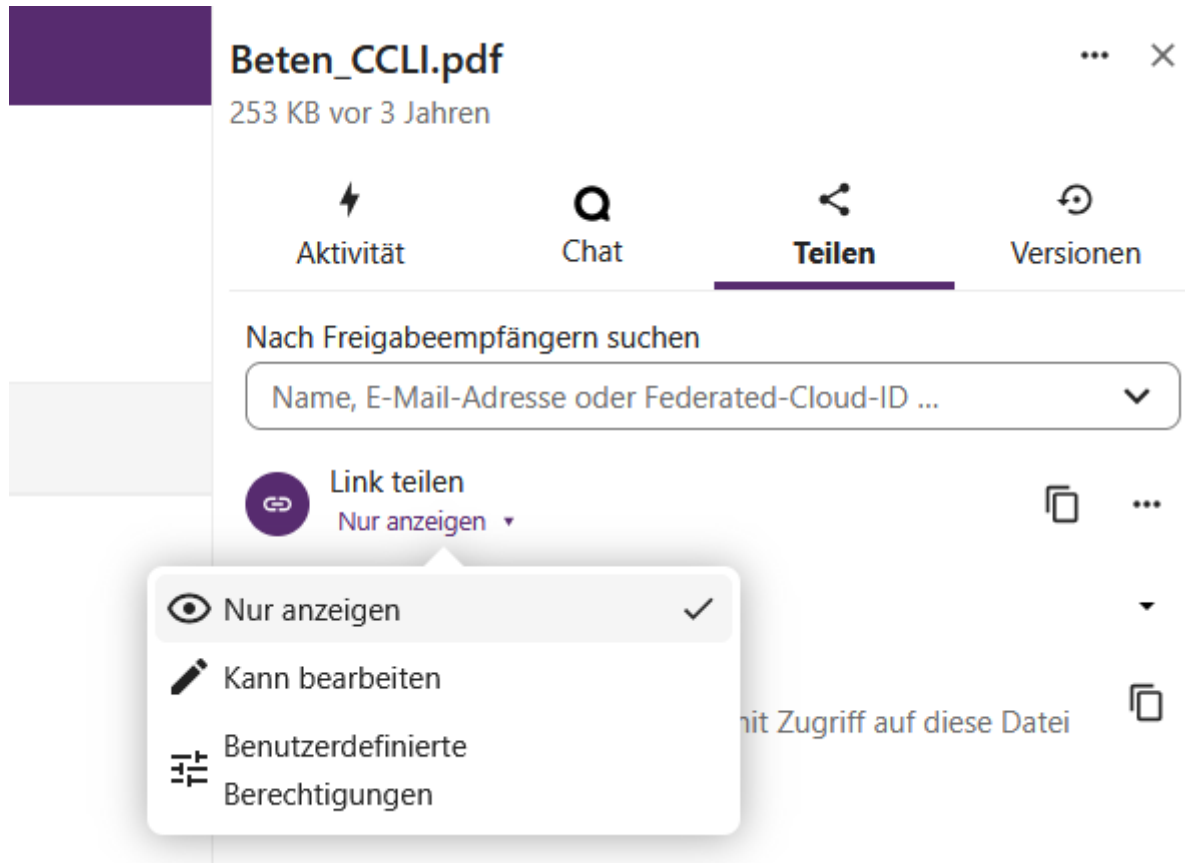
Beten_CCLI.pdf
253 KB vor 3 Jahren

Aktivität
Chat
Teilen
Versionen

Nach Freigabeempfängern suchen
Name, E-Mail-Adresse oder Federated-Cloud-ID ...

Link teilen
Nur anzeigen

Nur anzeigen
Kann bearbeiten
Benutzerdefinierte Berechtigungen

nit Zugriff auf diese Datei